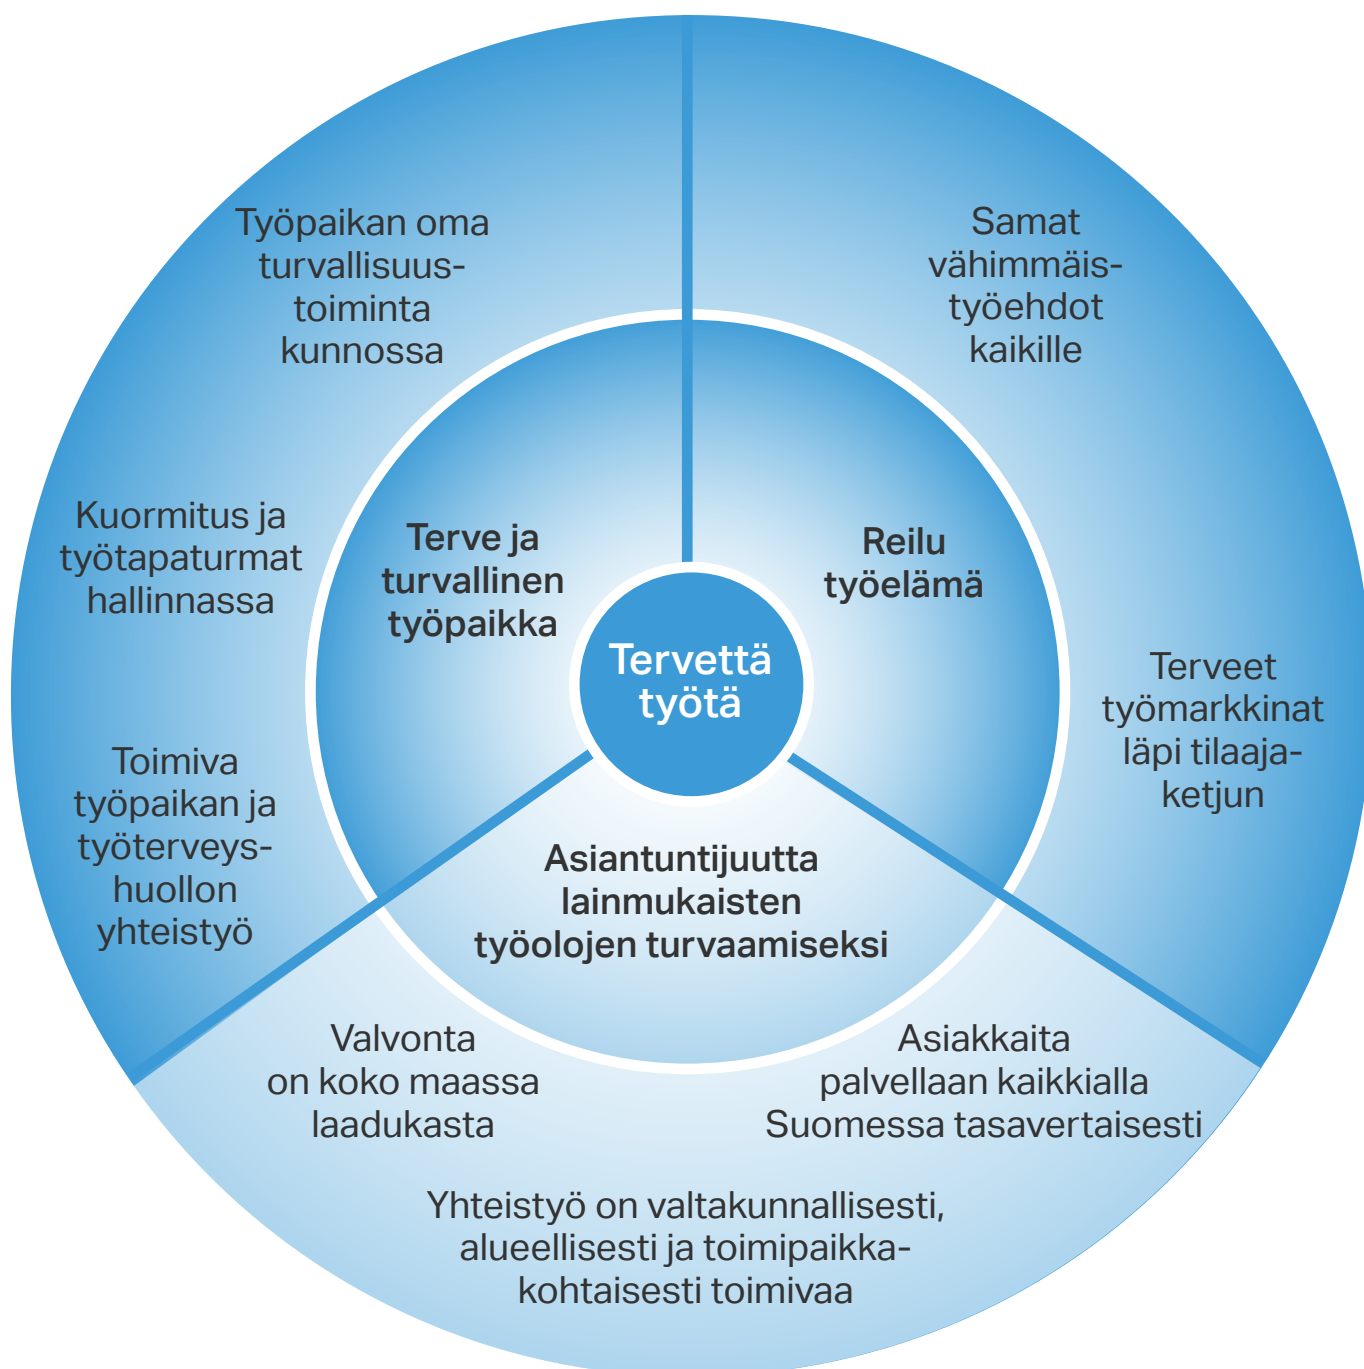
Tervettä työtä

Terve ja turvallinen työpaikka

Reilu työelämä

Asiantuntijuutta lainmukaisten työolojen turvaamiseksi

Työpaikan oma turvallisuustoiminta kunnossa

Kuormitus ja työtapaturmat hallinnassa

Toimiva työpaikan ja työterveyshuollon yhteistyö

Samat vähimmäistyöehdot kaikille

Terveet työmarkkinat läpi tilaajaketjun

Valvonta on koko maassa laadukasta

Asiakkaita palvellaan kaikkialla Suomessa tasavertaisesti

Yhteistyö on valtakunnallisesti, alueellisesti ja toimipaikkakohtaisesti toimivaa